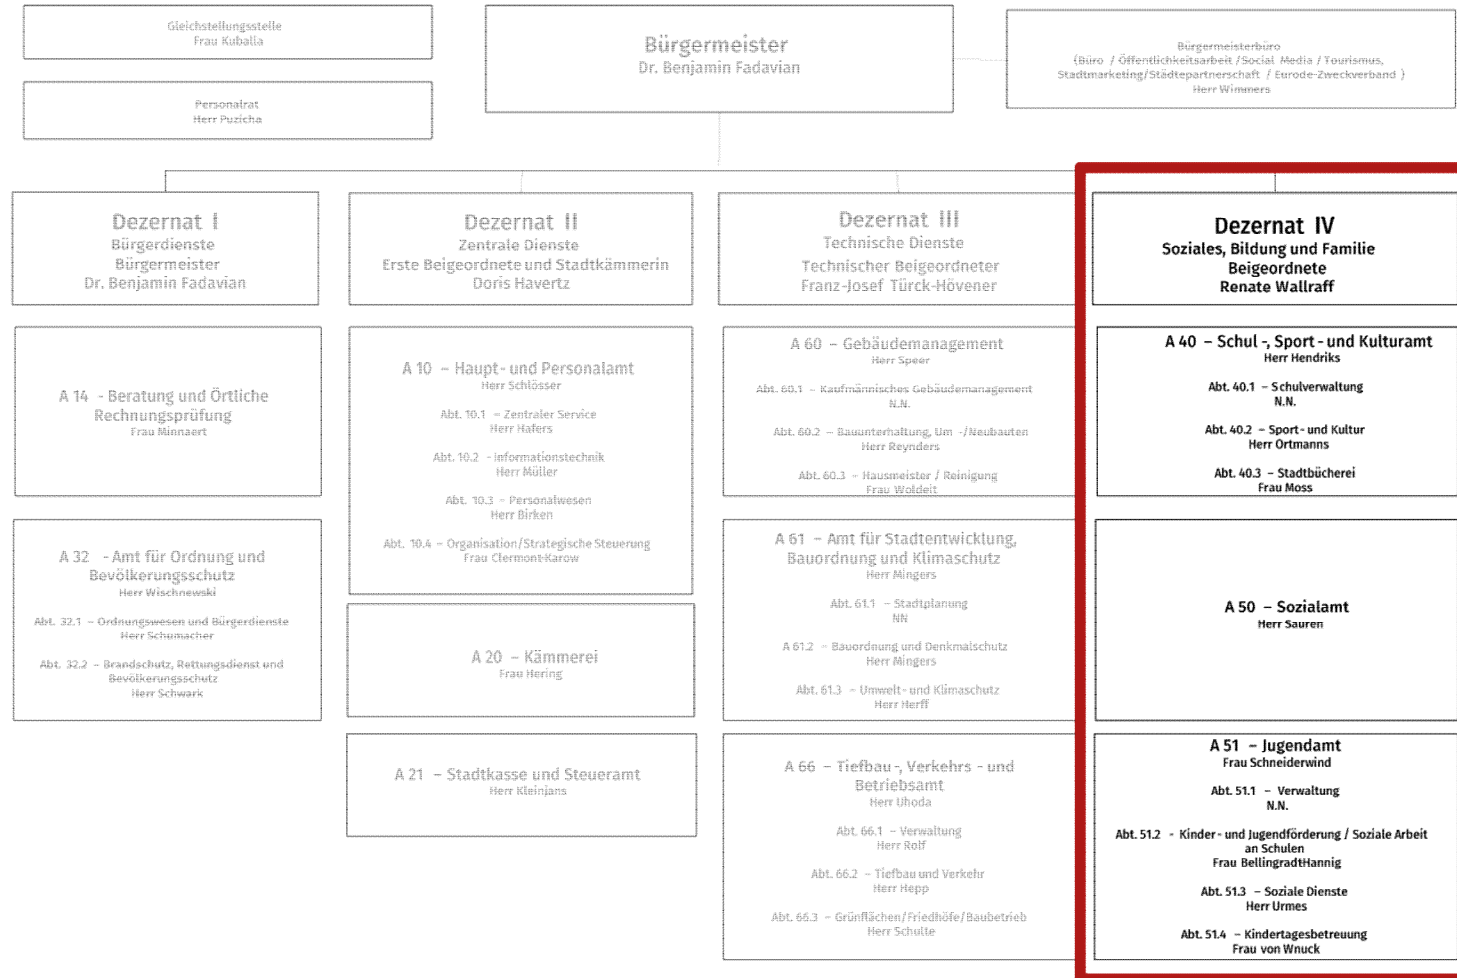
Gleichstellungsstelle
Frau Kuballa

Personalrat
Herr Puzicha

Bürgermeister
Dr. Benjamin Fadavian

Bürgermeisterbüro
(Büro / Öffentlichkeitsarbeit / Social Media / Tourismus, Stadtmarketing/Städtepartnerschaft / Eurode-Zweckverband )
Herr Wimmers

Dezernat I
Bürgerdienste
Bürgermeister
Dr. Benjamin Fadavian

A 14 - Beratung und Örtliche Rechnungsprüfung
Frau Minnaert

A 32 - Amt für Ordnung und Bevölkerungsschutz
Herr Wischnewski

Abt. 32.1 – Ordnungswesen und Bürgerdienste
Herr Schumacher

Abt. 32.2 – Brandschutz, Rettungsdienst und Bevölkerungsschutz
Herr Schwark

Dezernat II
Zentrale Dienste
Erste Beigeordnete und Stadtkämmerin
Doris Havertz

A 10 – Haupt- und Personalamt
Herr Schlösser

Abt. 10.1 – Zentraler Service
Herr Hafers

Abt. 10.2 - Informationstechnik
Herr Müller

Abt. 10.3 - Personalwesen
Herr Birken

Abt. 10.4 – Organisation/Strategische Steuerung
Frau Clermont-Karow

A 20 – Kämmerei
Frau Hering

A 21 – Stadtkasse und Steueramt
Herr Kleinjans

Dezernat III
Technische Dienste
Technischer Beigeordneter
Franz-Josef Türck-Hövener

A 60 – Gebäudemanagement
Herr Speer

Abt. 60.1 – Kaufmännisches Gebäudemanagement
N.N.

Abt. 60.2 – Bauunterhaltung, Um -/Neubauten
Herr Reynders

Abt. 60.3 – Hausmeister / Reinigung
Frau Woldeit

A 61 – Amt für Stadtentwicklung, Bauordnung und Klimaschutz
Herr Mingers

Abt. 61.1 – Stadtplanung
NN

A 61.2 – Bauordnung und Denkmalschutz
Herr Mingers

Abt. 61.3 – Umwelt- und Klimaschutz
Herr Herff

A 66 – Tiefbau-, Verkehrs - und Betriebsamt
Herr Uhoda

Abt. 66.1 – Verwaltung
Herr Rolf

Abt. 66.2 – Tiefbau und Verkehr
Herr Hepp

Abt. 66.3 – Grünflächen/Friedhöfe/Baubetrieb
Herr Schulte

Dezernat IV
Soziales, Bildung und Familie
Beigeordnete
Renate Wallraff

A 40 – Schul -, Sport - und Kulturamt
Herr Hendriks

Abt. 40.1 – Schulverwaltung
N.N.

Abt. 40.2 – Sport- und Kultur
Herr Ortmanns

Abt. 40.3 – Stadtbücherei
Frau Moss

A 50 – Sozialamt
Herr Sauren

A 51 – Jugendamt
Frau Schneiderwind

Abt. 51.1 – Verwaltung
N.N.

Abt. 51.2 - Kinder- und Jugendförderung / Soziale Arbeit an Schulen
Frau BellingradtHannig

Abt. 51.3 – Soziale Dienste
Herr Urmes

Abt. 51.4 – Kindertagesbetreuung
Frau von Wnuck